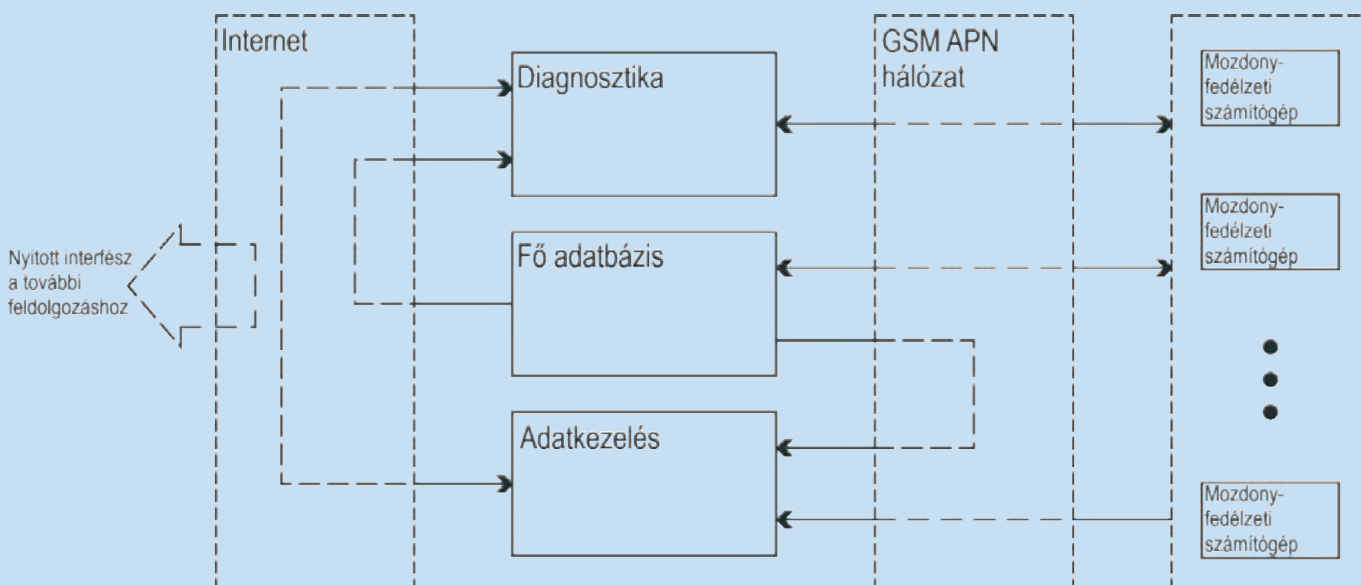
Internet

GSM APN hálózat

Diagnosztika

Mozdony-fedélzeti számítógép

Mozdony-fedélzeti számítógép

Nyitott interfész a további feldolgozáshoz

Fő adatbázis

Adatkezelés

Mozdony-fedélzeti számítógép